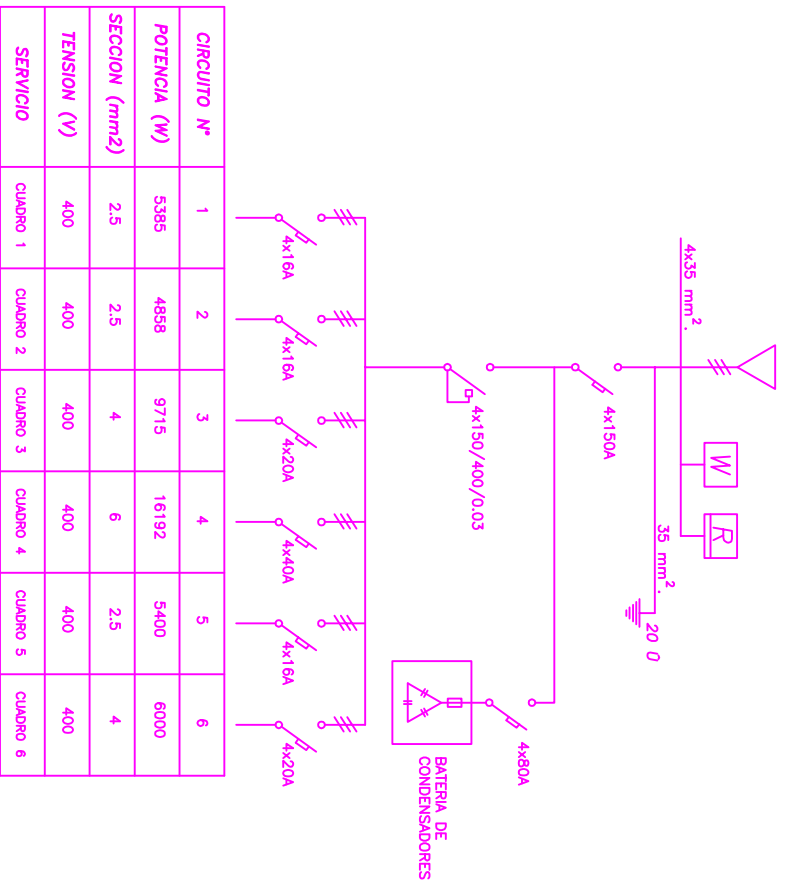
| CIRCUITO Nº | 1 | 2 | 3 | 4 | 5 | 6 |
|---|---|---|---|---|---|---|
| POTENCIA (W) | 5385 | 4858 | 9715 | 16192 | 5400 | 6000 |
| SECCION (mm2) | 2.5 | 2.5 | 4 | 6 | 2.5 | 4 |
| TENSION (V) | 400 | 400 | 400 | 400 | 400 | 400 |
| SERVICIO | CUADRO 1 | CUADRO 2 | CUADRO 3 | CUADRO 4 | CUADRO 5 | CUADRO 6 |

4x16A
4x16A
4x20A
4x40A
4x16A
4x20A

4x150/400/0.03

4x150A

4x35 mm$^2$.

W

R

35 mm$^2$.

20 Ω

4x80A

BATERIA DE CONDENSADORES